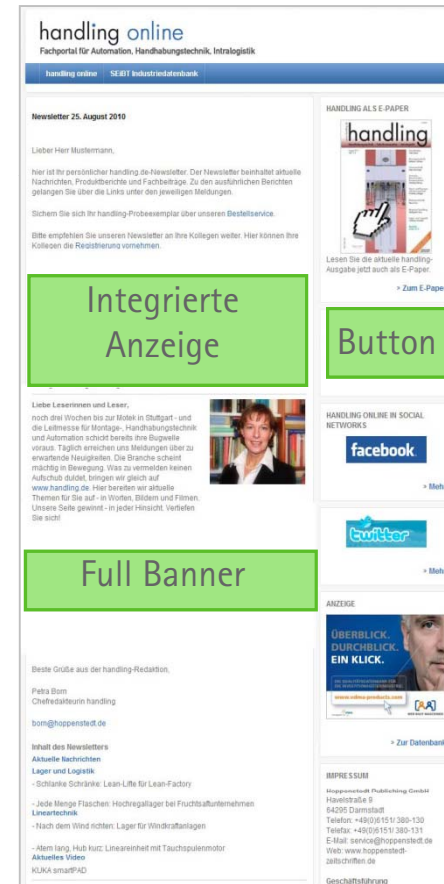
handling online
Fachportal für Automation, Handhabungstechnik, Intralogistik

handling online | SEIBT Industriedatenbank

Newsletter 25. August 2010

Lieber Herr Mustermann,

hier ist Ihr persönlicher handling.de-Newsletter. Der Newsletter beinhaltet aktuelle Nachrichten, Produktberichte und Fachbeiträge. Zu den ausführlichen Berichten gelangen Sie über die Links unter den jeweiligen Meldungen.

Sichern Sie sich Ihr handling-Probeexemplar über unseren Bestellservice.

Bitte empfehlen Sie unseren Newsletter an Ihre Kollegen weiter. Hier können Ihre Kollegen die Registrierung vornehmen.

Integrierte Anzeige

Liebe Leserinnen und Leser,

noch drei Wochen bis zur Motek in Stuttgart - und die Leitmesse für Montage-, Handhabungstechnik und Automation schickt bereits ihre Bugwelle voraus. Täglich erreichen uns Meldungen über zu erwartende Neuigkeiten. Die Branche scheint mächtig in Bewegung. Was zu vermeiden keinen Aufschub duldet, bringen wir gleich auf www.handling.de. Hier bereiten wir aktuelle Themen für Sie auf - in Worten, Bildern und Filmen. Unsere Seite gewinnt - in jeder Hinsicht. Vertiefen Sie sich!

Full Banner

Beste Grüße aus der handling-Redaktion,

Petra Born
Chefredakteurin handling

born@hoppenstedt.de

Inhalt des Newsletters
Aktuelle Nachrichten
Lager und Logistik
- Schlanke Schränke: Lean-Lifte für Lean-Factory

- Jede Menge Flaschen: Hochregallager bei Fruchtsaftunternehmen
Lineartechnik
- Nach dem Wind richten: Lager für Windkraftanlagen

- Atem lang, Hub kurz: Lineareinheit mit Tauchspulenmotor
Aktuelles Video
KUKA smartPAD

HANDLING ALS E-PAPER
handling
Lesen Sie die aktuelle handling-Ausgabe jetzt auch als E-Paper.
» Zum E-Paper

Button

HANDLING ONLINE IN SOCIAL NETWORKS
facebook
» Mehr
twitter
» Mehr

ANZEIGE
ÜBERBLICK. DURCHBLICK. EIN KLICK.
www.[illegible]
» Zur Datenbank

IMPRESSUM
Hoppenstedt Publishing GmbH
Havelstraße 9
64295 Darmstadt
Telefon: +49(0)6151/380-130
Telefax: +49(0)6151/380-131
E-Mail: service@hoppenstedt.de
Web: www.hoppenstedt-zeitschriften.de

Geschäftsführung